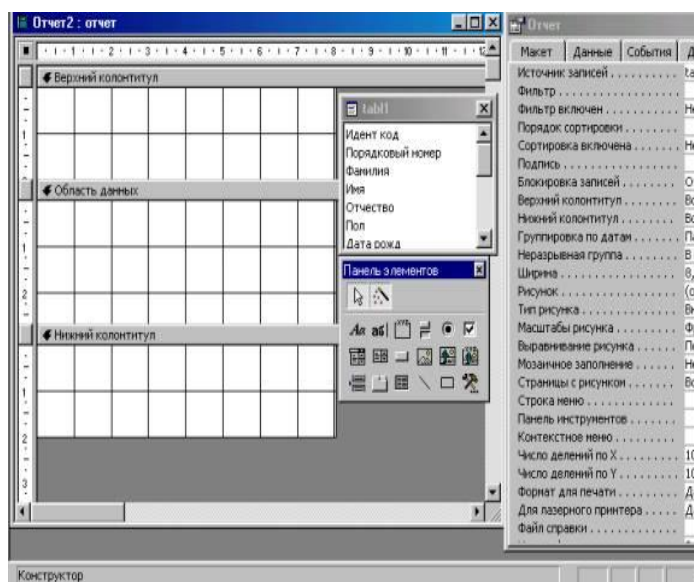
Отчет2 : отчет

1 · 2 · 3 · 4 · 5 · 6 · 7 · 8 · 9 · 10 · 11 · 12

Верхний колонтитул

Область данных

Нижний колонтитул

1
2
1
2
1
2
3

tabl1
Идент код
Порядковый номер
Фамилия
Имя
Отчество
Пол
Дата рожд

Панель элементов

Aa ab|

Отчет

Макет | Данные | События | Д

Источник записей . . . . . . . . . ta
Фильтр . . . . . . . . . . . . . . . . .
Фильтр включен . . . . . . . . . . Н
Порядок сортировки . . . . . . . .
Сортировка включена . . . . . . Н
Подпись . . . . . . . . . . . . . . . .
Блокировка записей . . . . . . . . О
Верхний колонтитул . . . . . . . . В
Нижний колонтитул . . . . . . . . В
Группировка по датам . . . . . . П
Неразрывная группа . . . . . . . . В
Ширина . . . . . . . . . . . . . . . . . 8,
Рисунок . . . . . . . . . . . . . . . . (с
Тип рисунка . . . . . . . . . . . . . В
Масштабы рисунка . . . . . . . . Ф
Выравнивание рисунка . . . . . П
Мозаичное заполнение . . . . . Н
Страницы с рисунком . . . . . . В
Строка меню . . . . . . . . . . . . .
Панель инструментов . . . . . .
Контекстное меню . . . . . . . .
Число делений по X . . . . . . . 10
Число делений по Y . . . . . . . 10
Формат для печати . . . . . . . Д
Для лазерного принтера . . . . Д
Файл справки . . . . . . . . . . . .

Конструктор